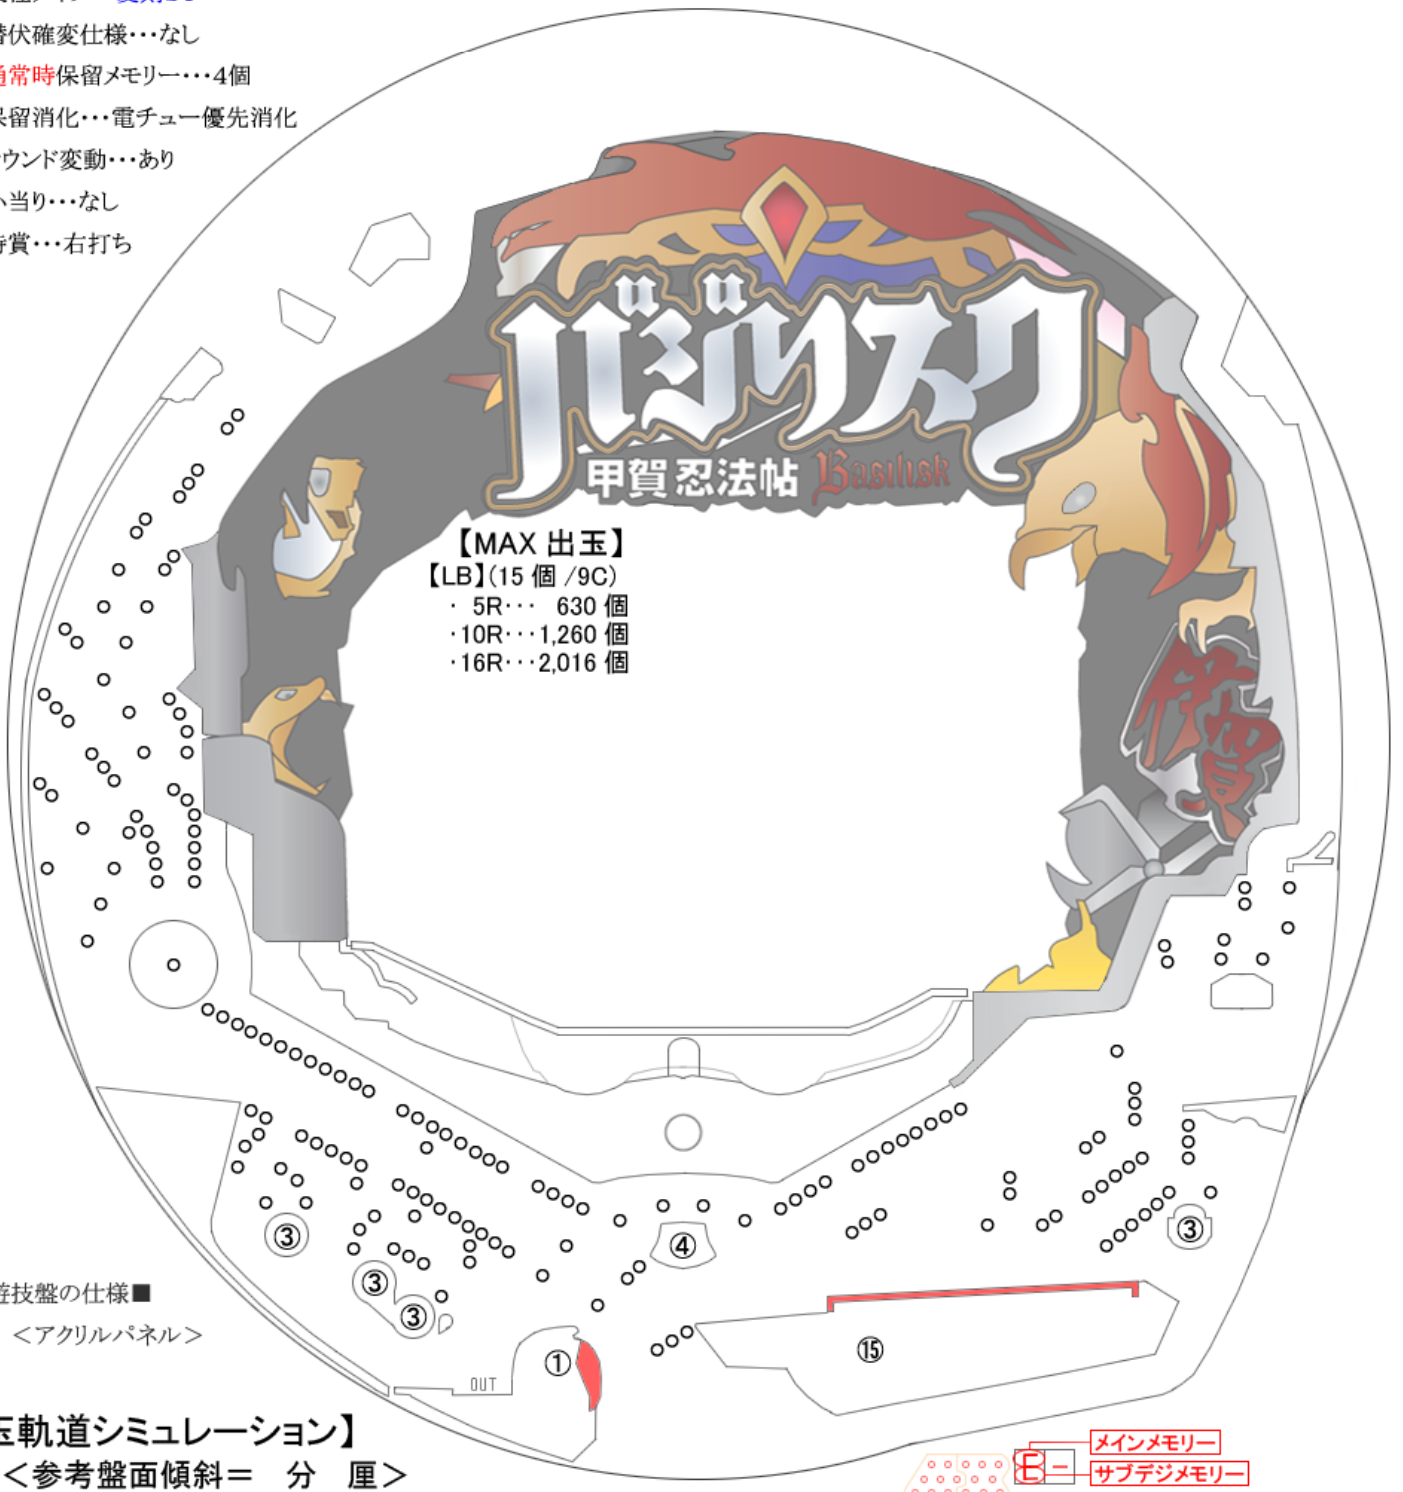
潜伏確変仕様・・・なし
通常時保留メモリー・・・4個
保留消化・・・電チュー優先消化
ラウンド変動・・・あり
小当り・・・なし
特賞・・・右打ち

バジリスク
甲賀忍法帖 Basilisk

【MAX 出玉】
【LB】(15 個 /9C)
・ 5R・・・ 630 個
・10R・・・1,260 個
・16R・・・2,016 個

③ ③ ③ ④ ③ ① ⑮
OUT

遊技盤の仕様■
＜アクリルパネル＞

【玉軌道シミュレーション】
＜参考盤面傾斜＝ 分 厘＞

メインメモリー
サブデジメモリー
E